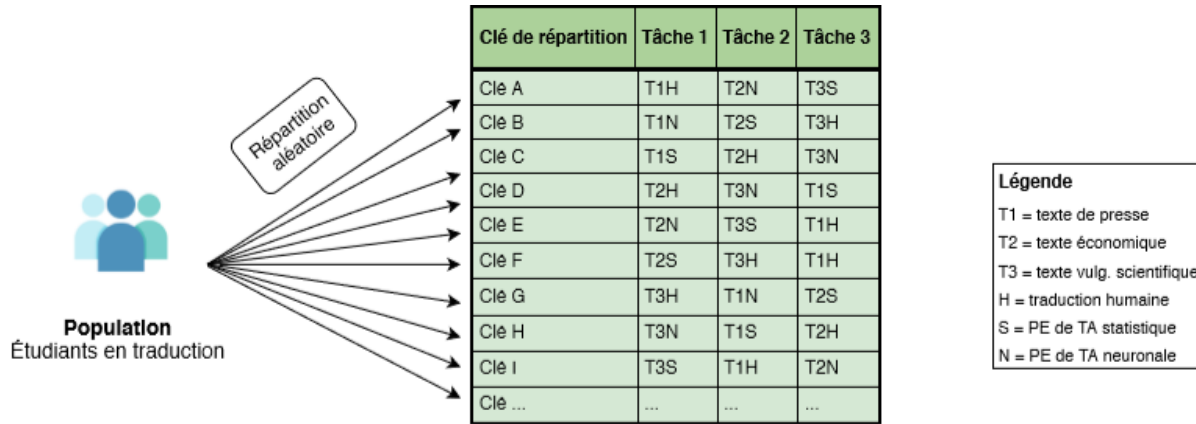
Répartition aléatoire

Population
Étudiants en traduction

| Clé de répartition | Tâche 1 | Tâche 2 | Tâche 3 |
|---|---|---|---|
| Clé A | T1H | T2N | T3S |
| Clé B | T1N | T2S | T3H |
| Clé C | T1S | T2H | T3N |
| Clé D | T2H | T3N | T1S |
| Clé E | T2N | T3S | T1H |
| Clé F | T2S | T3H | T1H |
| Clé G | T3H | T1N | T2S |
| Clé H | T3N | T1S | T2H |
| Clé I | T3S | T1H | T2N |
| Clé ... | ... | ... | ... |

Légende
T1 = texte de presse
T2 = texte économique
T3 = texte vulg. scientifique
H = traduction humaine
S = PE de TA statistique
N = PE de TA neuronale